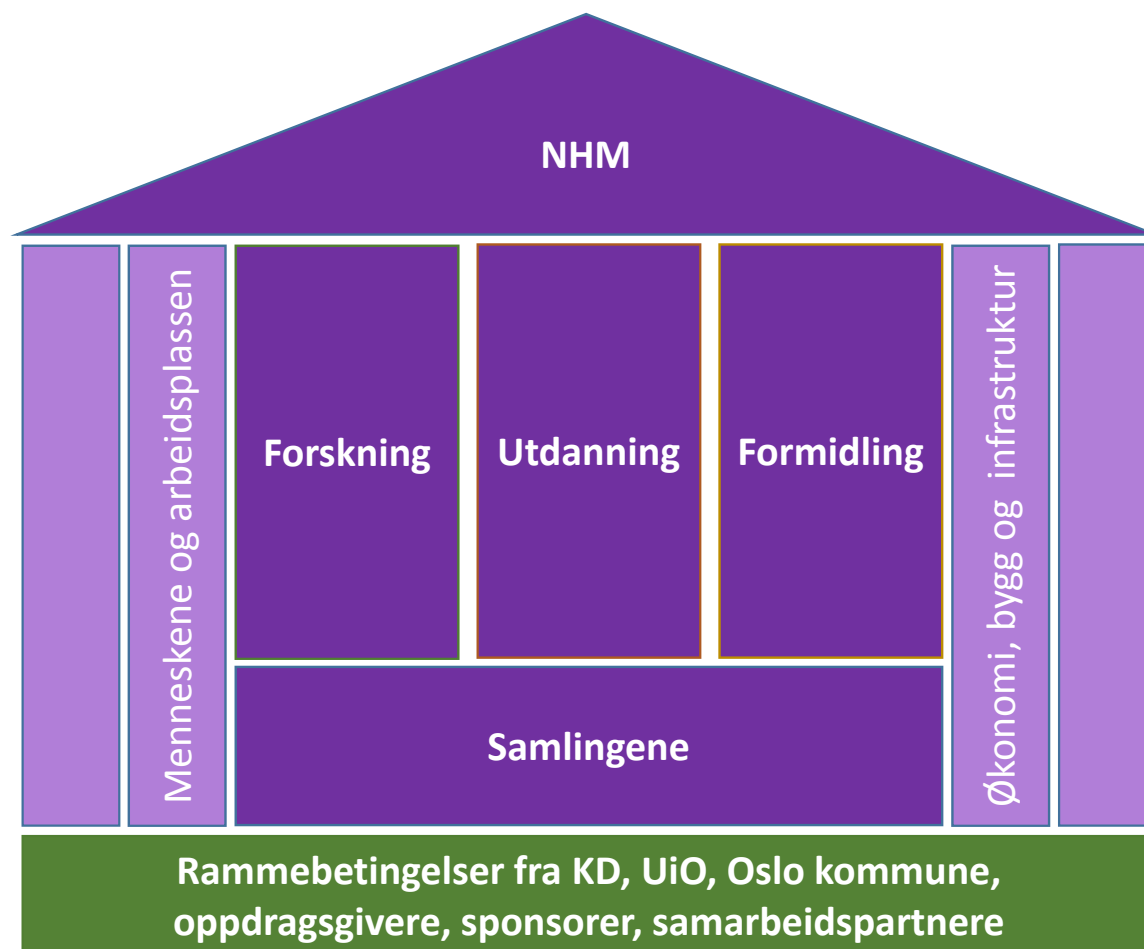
NHM

Menneskene og arbeidsplassen

Forskning

Utdanning

Formidling

Økonomi, bygg og infrastruktur

Samlingene

Rammebetingelser fra KD, UiO, Oslo kommune, oppdragsgivere, sponsorer, samarbeidspartnere